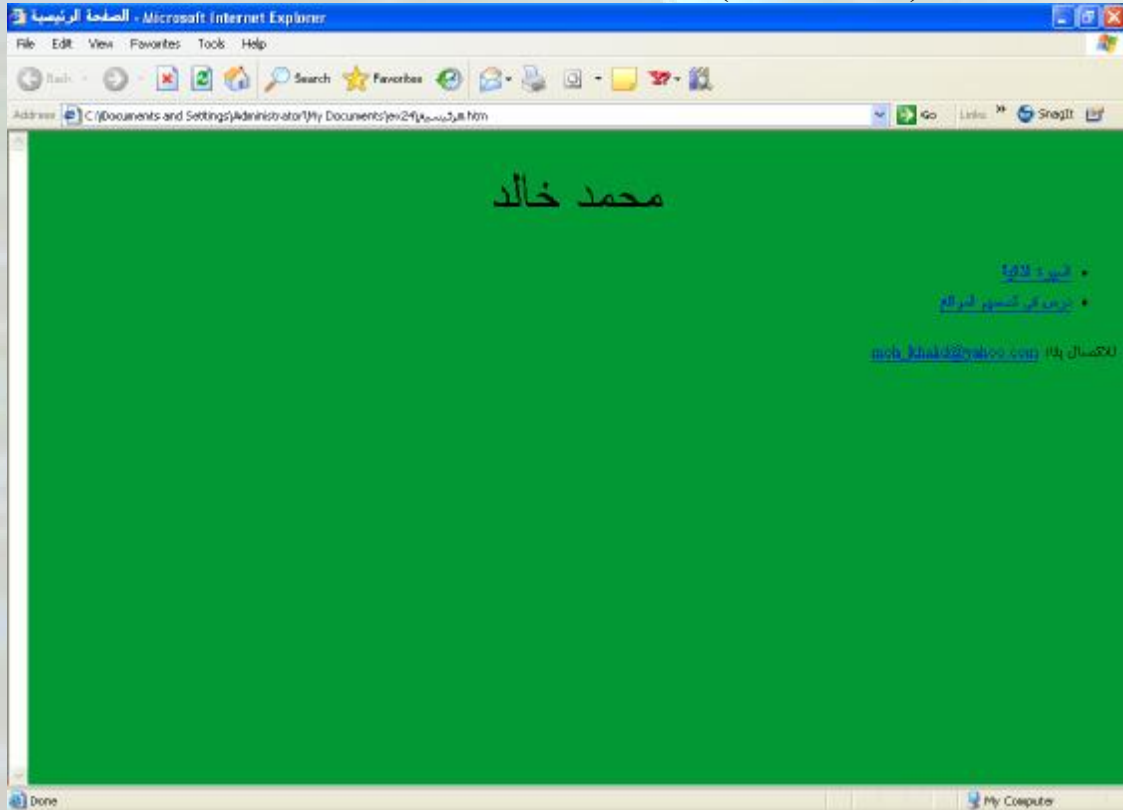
الصفحة الرئيسية - Microsoft Internet Explorer

File Edit View Favorites Tools Help

Back Search Favorites

Address C:\Documents and Settings\Administrator\My Documents\ev24\الرئيسية.htm Go Links SnagIt

محمد خالد

- السيرة الذاتية
- دروس في تصميم المواقع

للاتصال بنا: moh_khalid@yahoo.com

Done My Computer